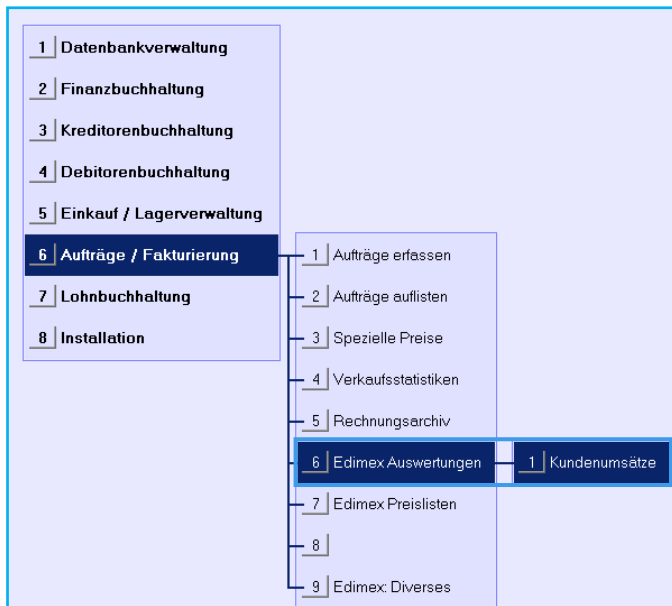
1 Datenbankverwaltung
2 Finanzbuchhaltung
3 Kreditorenbuchhaltung
4 Debitorenbuchhaltung
5 Einkauf / Lagerverwaltung
6 Aufträge / Fakturierung
7 Lohnbuchhaltung
8 Installation

1 Aufträge erfassen
2 Aufträge auflisten
3 Spezielle Preise
4 Verkaufsstatistiken
5 Rechnungsarchiv
6 Edimex Auswertungen
7 Edimex Preislisten
8
9 Edimex: Diverses

1 Kundenumsätze